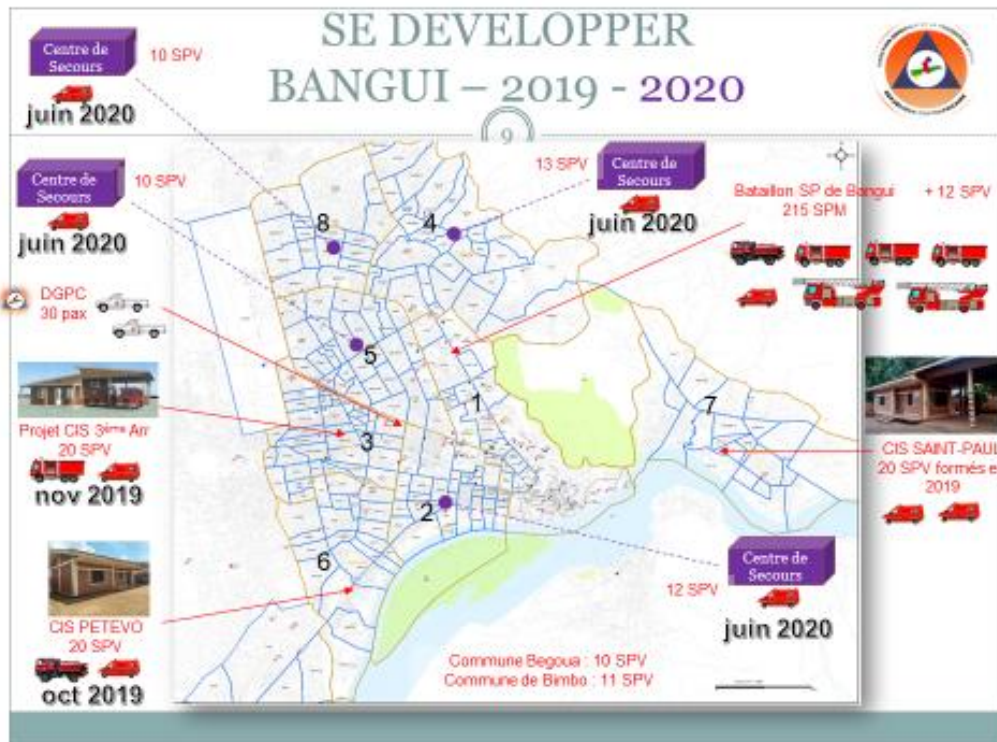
SE DEVELOPPER
BANGUI – 2019 - 2020

9

Centre de Secours
10 SPV
juin 2020

Centre de Secours
10 SPV
juin 2020

DGPC
30 pax

Projet CIS 3ème Arr
20 SPV
nov 2019

CIS PETEVO
20 SPV
oct 2019

13 SPV
Centre de Secours
juin 2020

Bataillon SP de Bangui
215 SPM

+ 12 SPV

CIS SAINT-PAUL
20 SPV formés e
2019

Centre de Secours
12 SPV
juin 2020

8
4
5
1
7
3
2
6

Commune Begoua : 10 SPV
Commune de Bimbo : 11 SPV